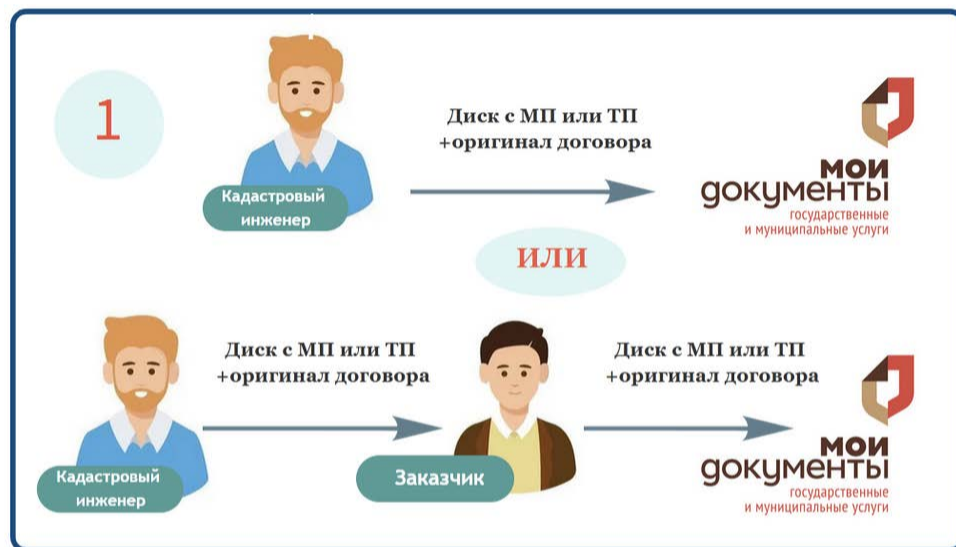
1

Кадастровый инженер

Диск с МП или ТП
+оригинал договора

МОИ
ДОКУМЕНТЫ
государственные
и муниципальные услуги

ИЛИ

Кадастровый инженер

Диск с МП или ТП
+оригинал договора

Заказчик

Диск с МП или ТП
+оригинал договора

МОИ
ДОКУМЕНТЫ
государственные
и муниципальные услуги